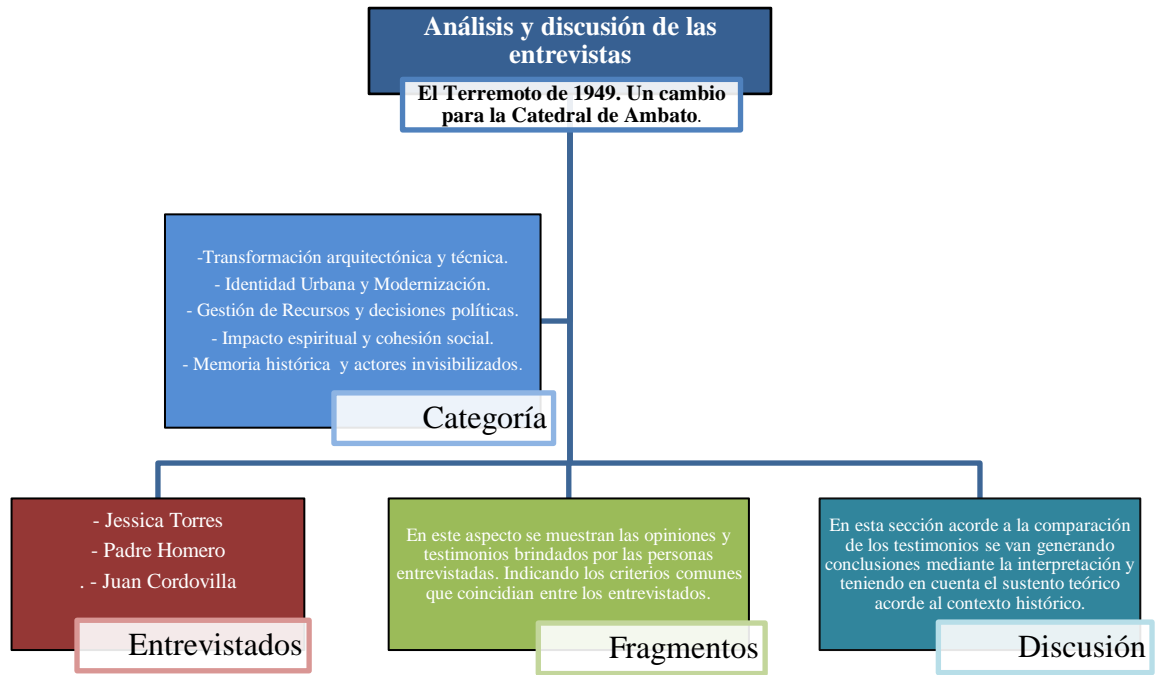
Análisis y discusión de las entrevistas

El Terremoto de 1949. Un cambio para la Catedral de Ambato.

-Transformación arquitectónica y técnica.
- Identidad Urbana y Modernización.
- Gestión de Recursos y decisiones políticas.
- Impacto espiritual y cohesión social.
- Memoria histórica y actores invisibilizados.

Categoría

- Jessica Torres
- Padre Homero
. - Juan Cordovilla

Entrevistados

En este aspecto se muestran las opiniones y testimonios brindados por las personas entrevistadas. Indicando los criterios comunes que coincidian entre los entrevistados.

Fragmentos

En esta sección acorde a la comparación de los testimonios se van generando conclusiones mediante la interpretación y teniendo en cuenta el sustento teórico acorde al contexto histórico.

Discusión